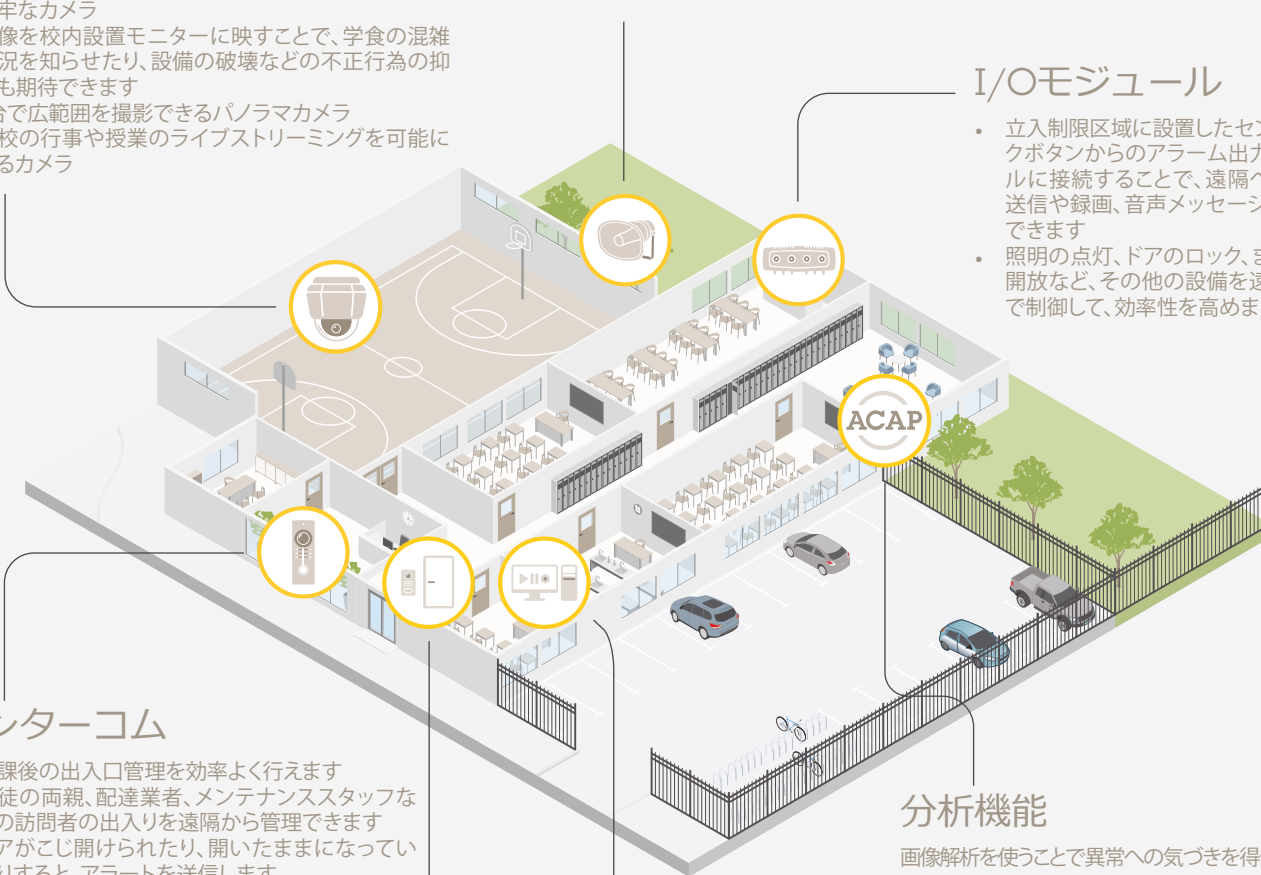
牢なカメラ
像を校内設置モニターに映すことで、学食の混雑況を知らせたり、設備の破壊などの不正行為の抑も期待できます
台で広範囲を撮影できるパノラマカメラ
校の行事や授業のライブストリーミングを可能にるカメラ

I/Oモジュール

• 立入制限区域に設置したセンクボタンからのアラーム出力ルに接続することで、遠隔へ送信や録画、音声メッセージできます
• 照明の点灯、ドアのロック、ま開放など、その他の設備を遠で制御して、効率性を高めま

ACAP

ンターコム

課後の出入口管理を効率よく行えます
徒の両親、配達業者、メンテナンススタッフなの訪問者の出入りを遠隔から管理できます
アがこじ開けられたり、開いたままになってい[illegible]

分析機能

画像解析を使うことで異常への気づきを得